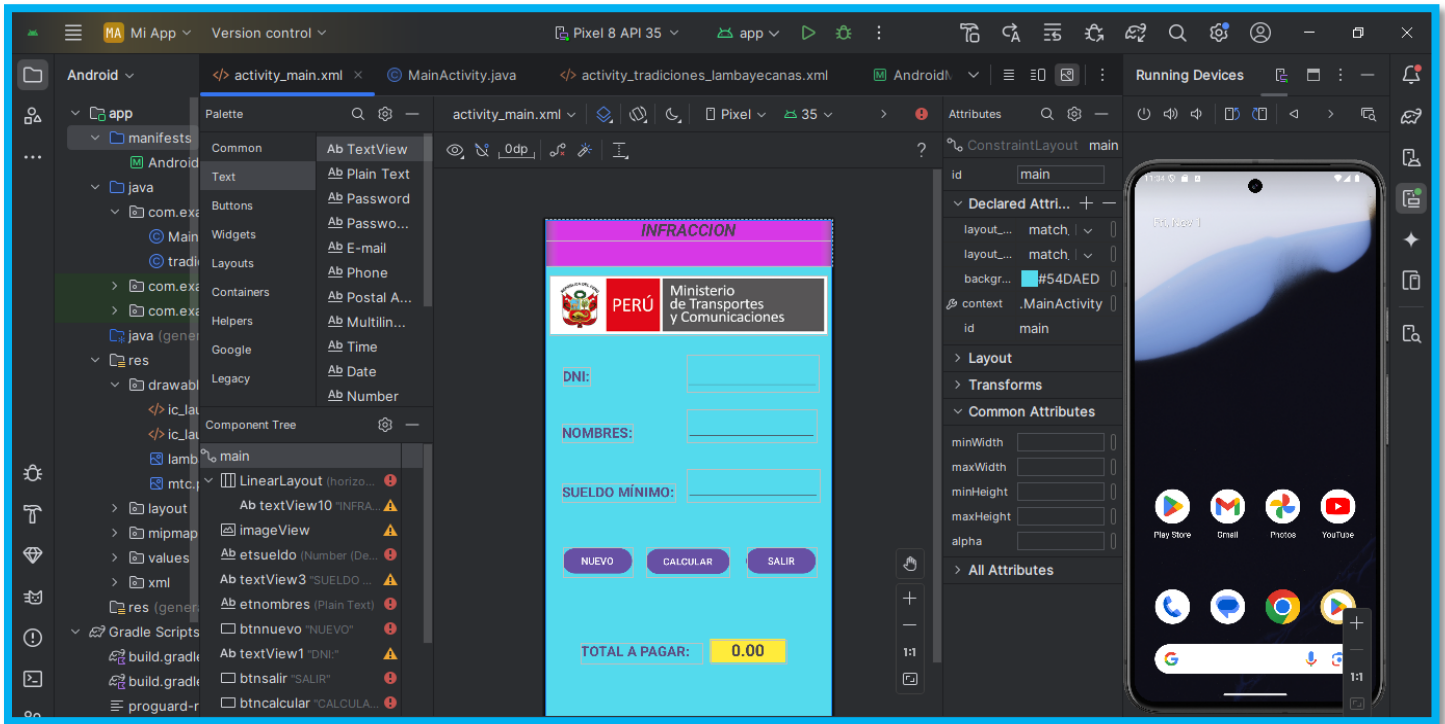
MA Mi App Version control
Pixel 8 API 35 app

Android
app
manifests
Android
java
com.exa
Main
tradi
com.exa
com.exa
java (gene
res
drawabl
ic_lau
ic_lau
lamb
mtc.
layout
mipmap
values
xml
res (gene
Gradle Scripts
build.gradle
build.gradle
proguard-r

activity_main.xml
MainActivity.java
activity_tradiciones_lambayecanas.xml
AndroidM

Palette
Common
Text
Buttons
Widgets
Layouts
Containers
Helpers
Google
Legacy

Ab TextView
Ab Plain Text
Ab Password
Ab Passwo...
Ab E-mail
Ab Phone
Ab Postal A...
Ab Multilin...
Ab Time
Ab Date
Ab Number

Component Tree
main
LinearLayout (horizo...
Ab textView10 "INFRA...
imageView
Ab etsueldo (Number (De...
Ab textView3 "SUELDO ...
Ab etnombres (Plain Text)
btnnuevo "NUEVO"
Ab textView1 "DNI:"
btnsalir "SALIR"
btncalcular "CALCULA...

activity_main.xml Pixel 35
0dp

INFRACCION
PERÚ Ministerio de Transportes y Comunicaciones
DNI:
NOMBRES:
SUELDO MÍNIMO:
NUEVO
CALCULAR
SALIR
TOTAL A PAGAR:
0.00

1:1

Attributes
ConstraintLayout main
id main
Declared Attri...
layout_... match_
layout_... match_
backgr... #54DAED
context .MainActivity
id main
Layout
Transforms
Common Attributes
minWidth
maxWidth
minHeight
maxHeight
alpha
All Attributes

Running Devices
Play Store
Gmail
Photos
YouTube
1:1